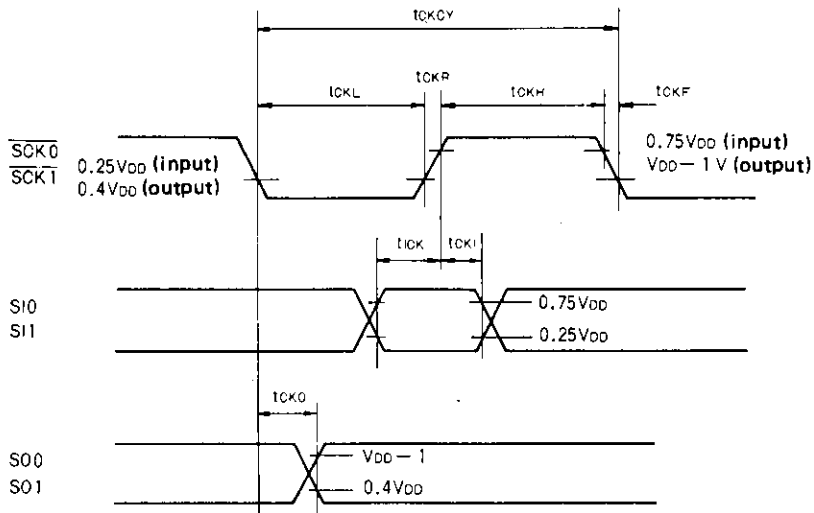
tCKCY

tCKL

tCKR

tCKH

tCKF

$\overline{SCK0}$
$\overline{SCK1}$

0.25VDD (input)
0.4VDD (output)

0.75VDD (input)
VDD − 1 V (output)

tICK

tCKI

SI0
SI1

0.75VDD

0.25VDD

tCKO

SO0
SO1

VDD − 1

0.4VDD